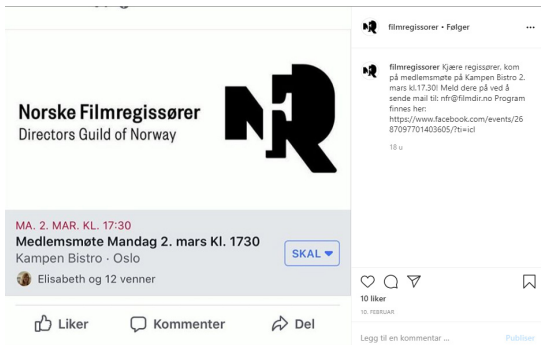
Norske Filmregissører
Directors Guild of Norway

MA. 2. MAR. KL. 17:30
Medlemsmøte Mandag 2. mars Kl. 1730
Kampen Bistro · Oslo
SKAL
Elisabeth og 12 venner

Liker
Kommenter
Del

filmregissorer • Følger
...

filmregissorer Kjære regissører, kom på medlemsmøte på Kampen Bistro 2. mars kl.17.30! Meld dere på ved å sende mail til: nfr@filmdir.no Program finnes her: https://www.facebook.com/events/2687097701403605/?ti=icl

18 u

10 liker
10. FEBRUAR

Legg til en kommentar ...
Publiser